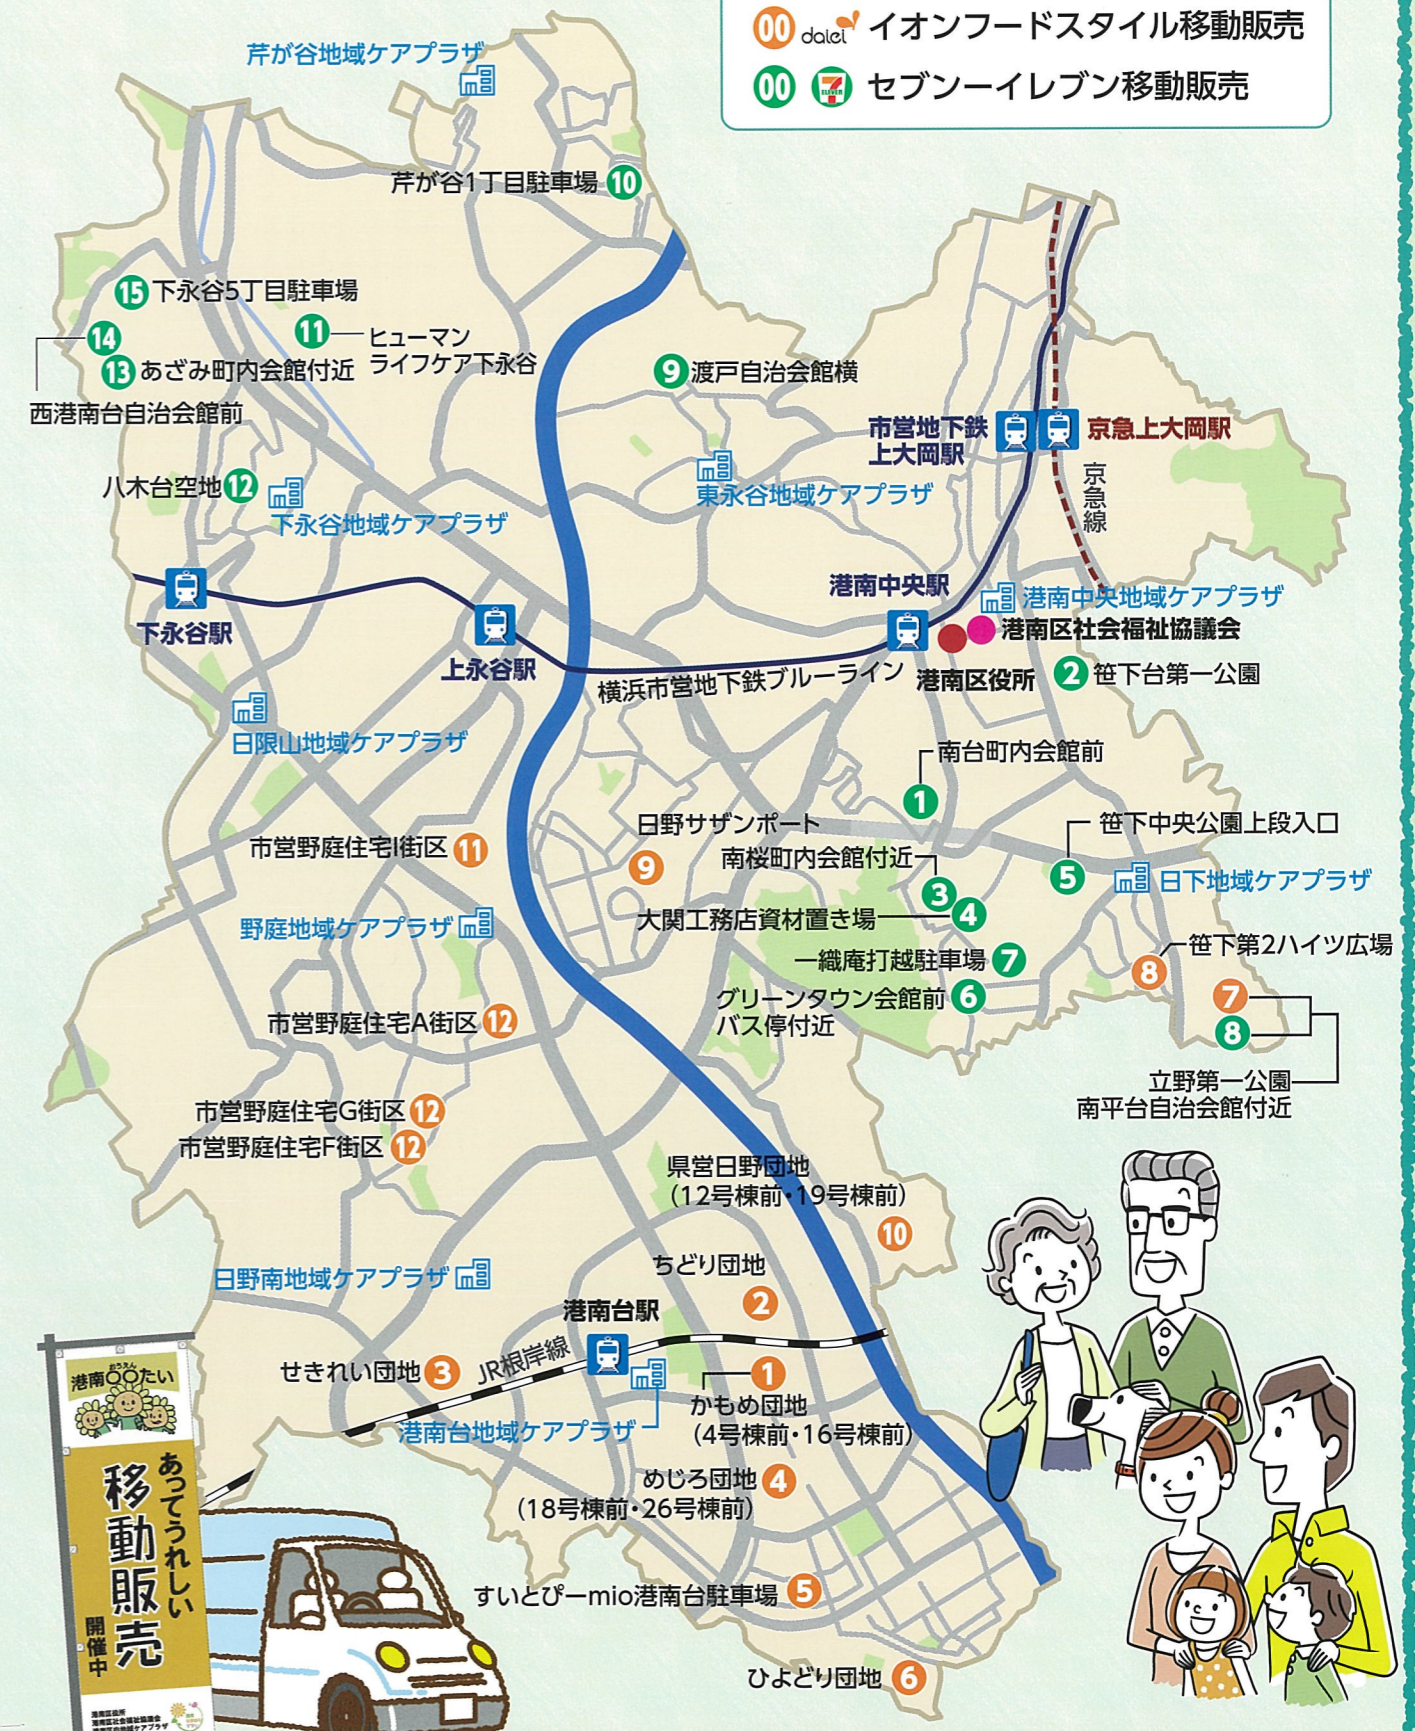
00 daiei イオンフードスタイル移動販売
00 セブン－イレブン移動販売

芹が谷地域ケアプラザ
芹が谷1丁目駐車場 10
15 下永谷5丁目駐車場
11 ヒューマンライフケア下永谷
14
13 あざみ町内会館付近
西港南台自治会館前
9 渡戸自治会館横
市営地下鉄上大岡駅
京急上大岡駅
京急線
八木台空地 12
下永谷地域ケアプラザ
東永谷地域ケアプラザ
下永谷駅
上永谷駅
横浜市営地下鉄ブルーライン
港南中央駅
港南中央地域ケアプラザ
港南区社会福祉協議会
港南区役所
2 笹下台第一公園
日限山地域ケアプラザ
南台町内会館前
1
日野サザンポート
笹下中央公園上段入口
市営野庭住宅I街区 11
9
南桜町内会館付近
3
4
5
日下地域ケアプラザ
大関工務店資材置き場
野庭地域ケアプラザ
一織庵打越駐車場 7
笹下第2ハイツ広場
8
グリーンタウン会館前バス停付近 6
7
8
市営野庭住宅A街区 12
立野第一公園
南平台自治会館付近
市営野庭住宅G街区 12
市営野庭住宅F街区 12
県営日野団地（12号棟前・19号棟前）
10
ちどり団地
2
日野南地域ケアプラザ
港南台駅
JR根岸線
せきれい団地 3
1
かもめ団地（4号棟前・16号棟前）
港南台地域ケアプラザ
めじろ団地 4
（18号棟前・26号棟前）
すいとぴーmio港南台駐車場 5
ひよどり団地 6

港南〇〇たい
あってうれしい
移動販売
開催中